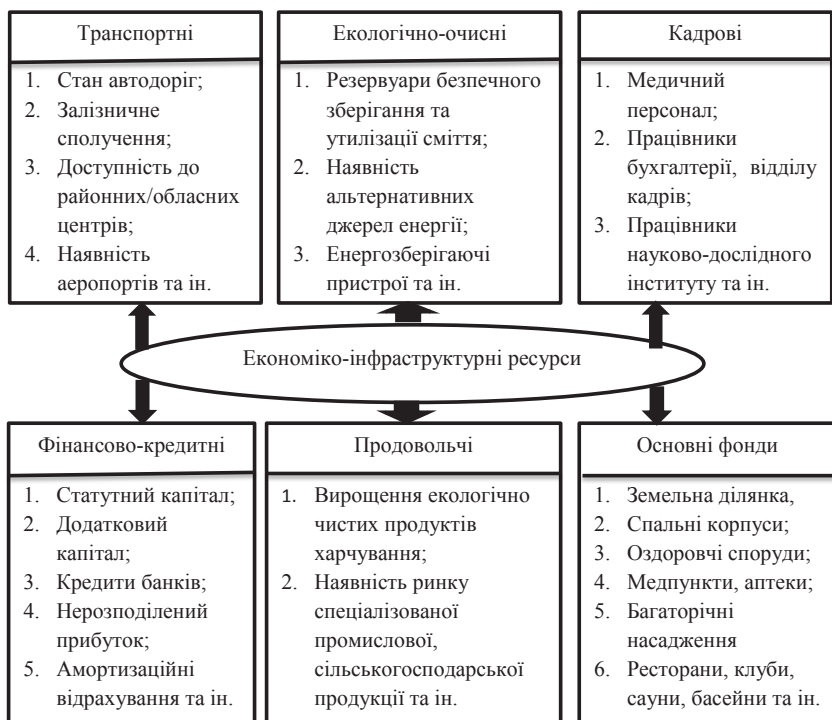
Транспортні

1. Стан автодоріг;
2. Залізничне сполучення;
3. Доступність до районних/обласних центрів;
4. Наявність аеропортів та ін.

Екологічно-очисні

1. Резервуари безпечного зберігання та утилізації сміття;
2. Наявність альтернативних джерел енергії;
3. Енергозберігаючі пристрої та ін.

Кадрові

1. Медичний персонал;
2. Працівники бухгалтерії, відділу кадрів;
3. Працівники науково-дослідного інституту та ін.

Економіко-інфраструктурні ресурси

Фінансово-кредитні

1. Статутний капітал;
2. Додатковий капітал;
3. Кредити банків;
4. Нерозподілений прибуток;
5. Амортизаційні відрахування та ін.

Продовольчі

1. Вирощення екологічно чистих продуктів харчування;
2. Наявність ринку спеціалізованої промислової, сільськогосподарської продукції та ін.

Основні фонди

1. Земельна ділянка,
2. Спальні корпуси;
3. Оздоровчі споруди;
4. Медпункти, аптеки;
5. Багаторічні насадження
6. Ресторани, клуби, сауни, басейни та ін.